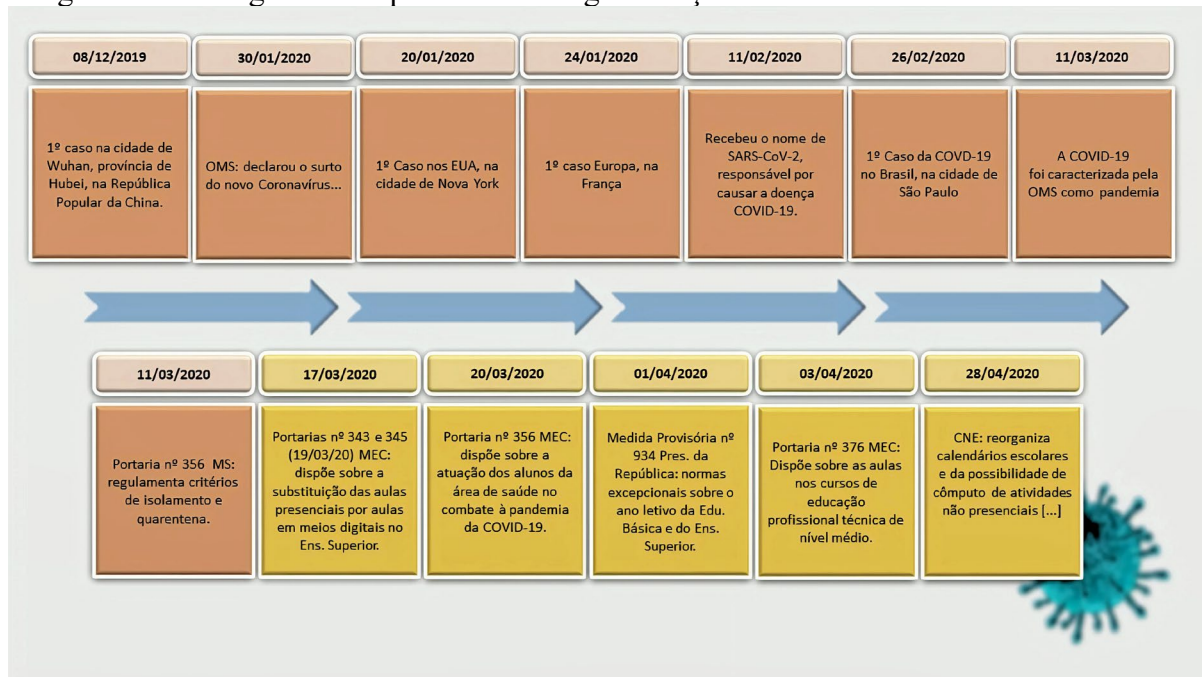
08/12/2019

1º caso na cidade de Wuhan, província de Hubei, na República Popular da China.

30/01/2020

OMS: declarou o surto do novo Coronavírus...

20/01/2020

1º Caso nos EUA, na cidade de Nova York

24/01/2020

1º caso Europa, na França

11/02/2020

Recebeu o nome de SARS-CoV-2, responsável por causar a doença COVID-19.

26/02/2020

1º Caso da COVD-19 no Brasil, na cidade de São Paulo

11/03/2020

A COVID-19 foi caracterizada pela OMS como pandemia

11/03/2020

Portaria nº 356 MS: regulamenta critérios de isolamento e quarentena.

17/03/2020

Portarias nº 343 e 345 (19/03/20) MEC: dispõe sobre a substituição das aulas presenciais por aulas em meios digitais no Ens. Superior.

20/03/2020

Portaria nº 356 MEC: dispõe sobre a atuação dos alunos da área de saúde no combate à pandemia da COVID-19.

01/04/2020

Medida Provisória nº 934 Pres. da República: normas excepcionais sobre o ano letivo da Edu. Básica e do Ens. Superior.

03/04/2020

Portaria nº 376 MEC: Dispõe sobre as aulas nos cursos de educação profissional técnica de nível médio.

28/04/2020

CNE: reorganiza calendários escolares e da possibilidade de cômputo de atividades não presenciais [...]